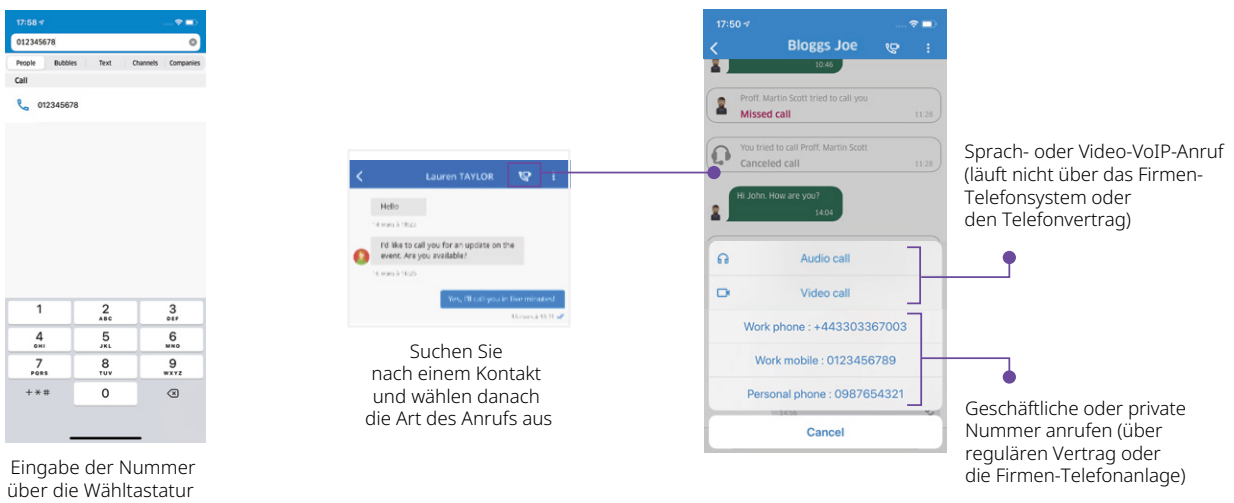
17:58

012345678

People Bubbles Text Channels Companies

Call

012345678

1
2 ABC
3 DEF
4 GHI
5 JKL
6 MNO
7 PQRS
8 TUV
9 WXYZ
+*#
0

Eingabe der Nummer über die Wähltastatur

Lauren TAYLOR

Hello

I'd like to call you for an update on the event. Are you available?

Yes, I'll call you in five minutes!

Suchen Sie nach einem Kontakt und wählen danach die Art des Anrufs aus

17:50

Bloggs Joe

10:46

Proff. Martin Scott tried to call you
Missed call 11:28

You tried to call Proff. Martin Scott
Canceled call 11:28

Hi John. How are you?
14:04

Audio call

Video call

Work phone : +443303367003

Work mobile : 0123456789

Personal phone : 0987654321

Cancel

Sprach- oder Video-VoIP-Anruf (läuft nicht über das Firmen-Telefonsystem oder den Telefonvertrag)

Geschäftliche oder private Nummer anrufen (über regulären Vertrag oder die Firmen-Telefonanlage)